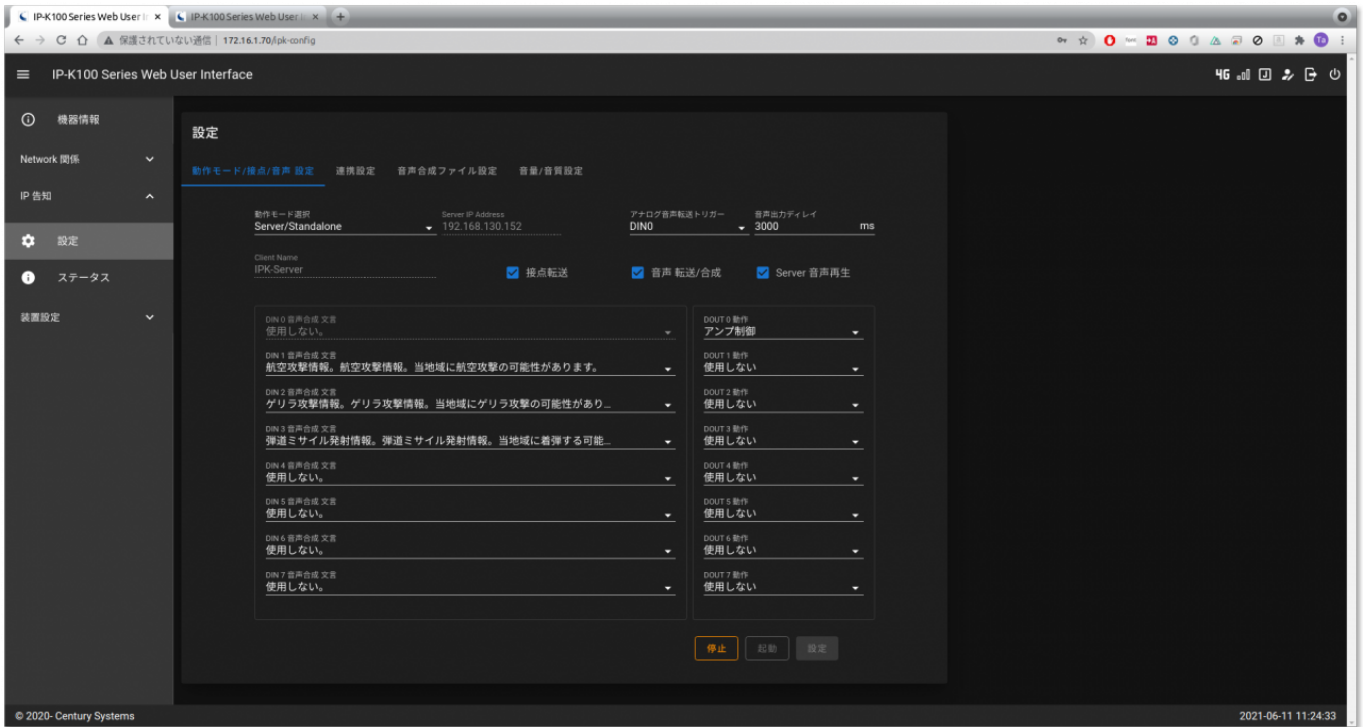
IP-K100 Series Web User I ×
IP-K100 Series Web User I ×
保護されていない通信 | 172.16.1.70/ipk-config

IP-K100 Series Web User Interface

4G

機器情報
Network 関係
IP 告知
設定
ステータス
装置設定

設定

動作モード/接点/音声 設定
連携設定
音声合成ファイル設定
音量/音質設定

動作モード選択
Server/Standalone
Server IP Address
192.168.130.152
アナログ音声転送トリガー
DIN0
音声出力ディレイ
3000
ms

Client Name
IPK-Server
接点転送
音声 転送/合成
Server 音声再生

DIN 0 音声合成 文言
使用しない。
DIN 1 音声合成 文言
航空攻撃情報。航空攻撃情報。当地域に航空攻撃の可能性があります。
DIN 2 音声合成 文言
ゲリラ攻撃情報。ゲリラ攻撃情報。当地域にゲリラ攻撃の可能性があり...
DIN 3 音声合成 文言
弾道ミサイル発射情報。弾道ミサイル発射情報。当地域に着弾する可能...
DIN 4 音声合成 文言
使用しない。
DIN 5 音声合成 文言
使用しない。
DIN 6 音声合成 文言
使用しない。
DIN 7 音声合成 文言
使用しない。

DOUT 0 動作
アンプ制御
DOUT 1 動作
使用しない
DOUT 2 動作
使用しない
DOUT 3 動作
使用しない
DOUT 4 動作
使用しない
DOUT 5 動作
使用しない
DOUT 6 動作
使用しない
DOUT 7 動作
使用しない

停止
起動
設定

© 2020- Century Systems
2021-06-11 11:24:33